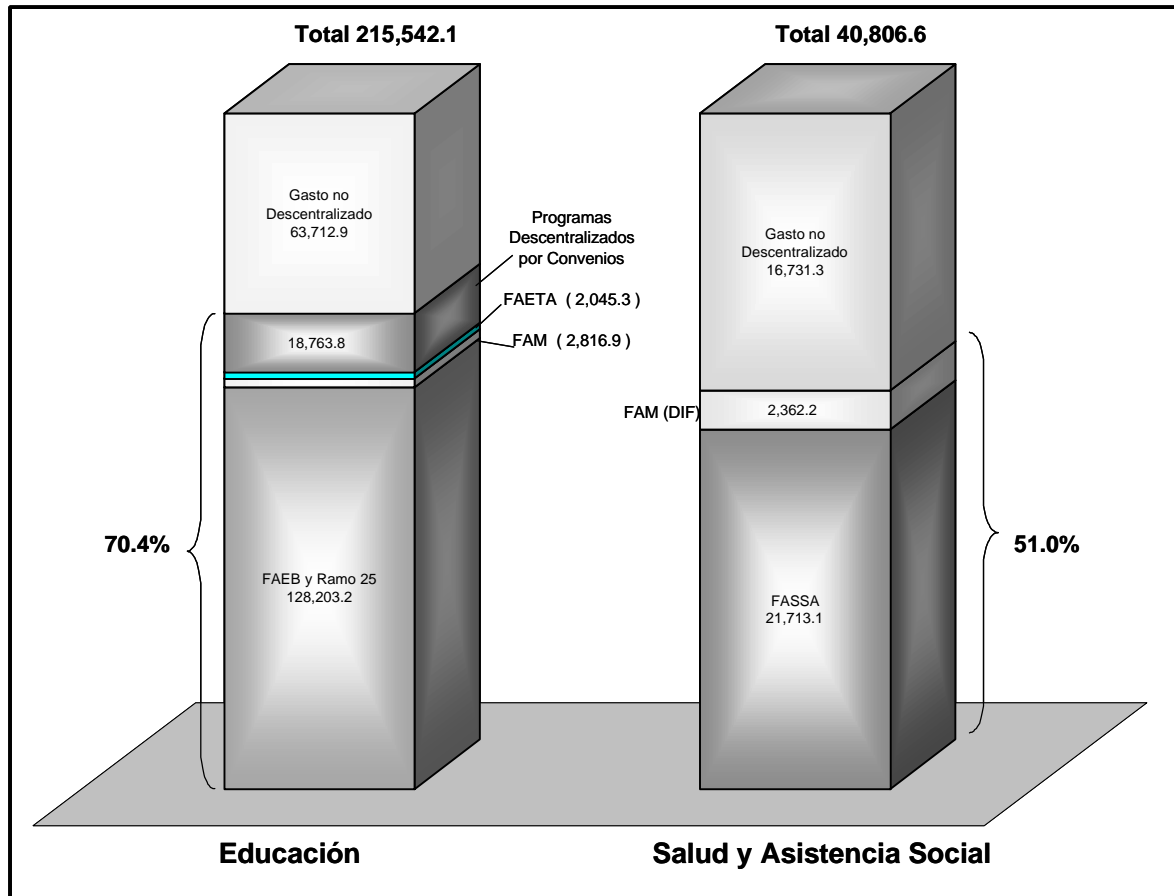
Total 215,542.1

Gasto no Descentralizado 63,712.9

Programas Descentralizados por Convenios

FAETA ( 2,045.3 )

18,763.8

FAM ( 2,816.9 )

70.4%

FAEB y Ramo 25 128,203.2

Educación

Total 40,806.6

Gasto no Descentralizado 16,731.3

FAM (DIF)

2,362.2

51.0%

FASSA 21,713.1

Salud y Asistencia Social